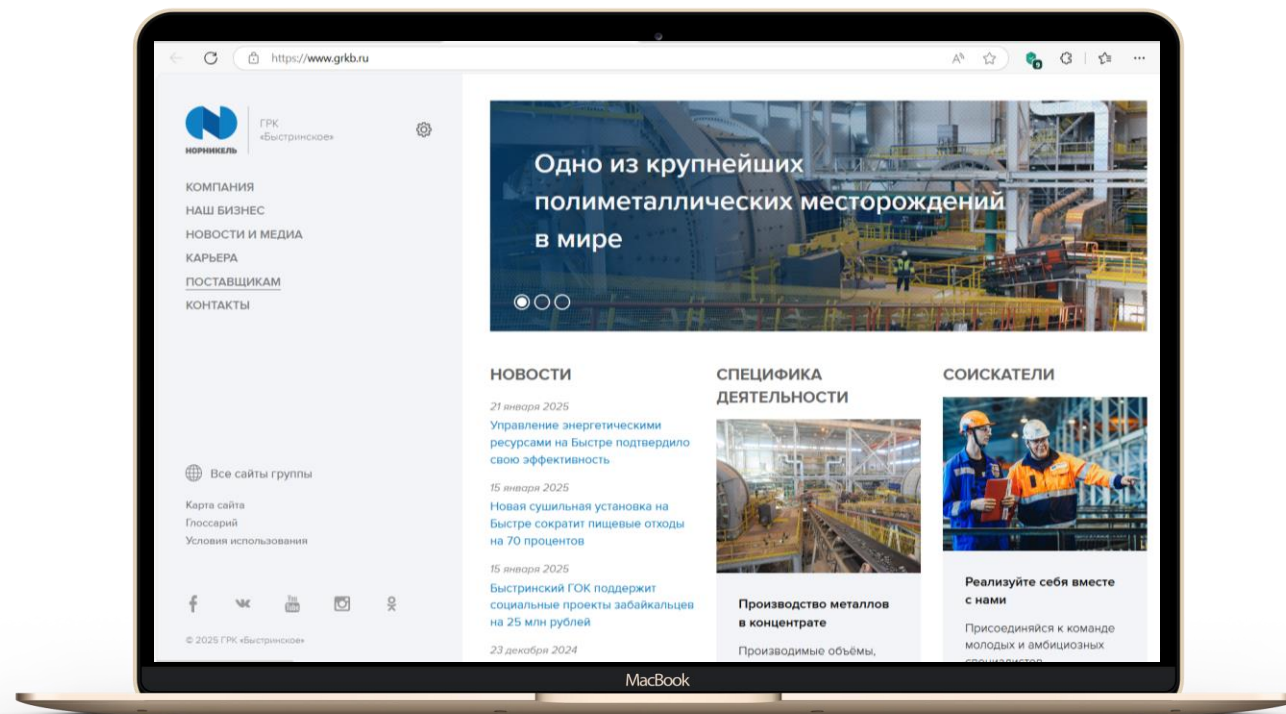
https://www.grkb.ru

НОРНИКЕЛЬ

ГРК «Быстринское»

КОМПАНИЯ
НАШ БИЗНЕС
НОВОСТИ И МЕДИА
КАРЬЕРА
ПОСТАВЩИКАМ
КОНТАКТЫ

Одно из крупнейших полиметаллических месторождений в мире

НОВОСТИ

21 января 2025
Управление энергетическими ресурсами на Быстре подтвердило свою эффективность

15 января 2025
Новая сушильная установка на Быстре сократит пищевые отходы на 70 процентов

15 января 2025
Быстринский ГОК поддержит социальные проекты забайкальцев на 25 млн рублей

23 декабря 2024

СПЕЦИФИКА ДЕЯТЕЛЬНОСТИ

Производство металлов в концентрате

Производимые объёмы,

СОИСКАТЕЛИ

Реализуйте себя вместе с нами

Присоединяйся к команде молодых и амбициозных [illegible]

Все сайты группы

Карта сайта
Глоссарий
Условия использования

© 2025 ГРК «Быстринское»

MacBook